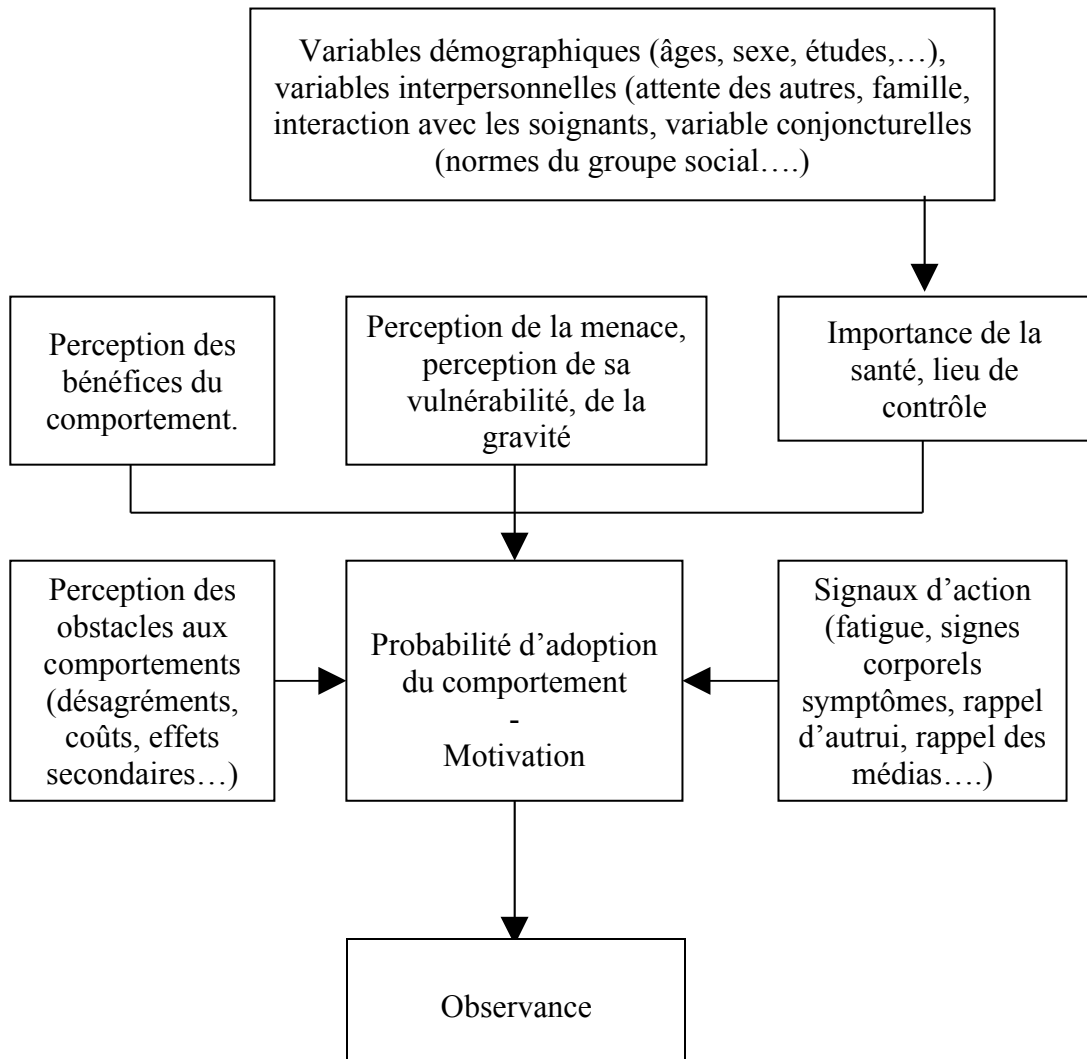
Variables démographiques (âges, sexe, études,…), variables interpersonnelles (attente des autres, famille, interaction avec les soignants, variable conjoncturelles (normes du groupe social….)

Perception des bénéfices du comportement.

Perception de la menace, perception de sa vulnérabilité, de la gravité

Importance de la santé, lieu de contrôle

Perception des obstacles aux comportements (désagréments, coûts, effets secondaires…)

Probabilité d'adoption du comportement
-
Motivation

Signaux d'action (fatigue, signes corporels symptômes, rappel d'autrui, rappel des médias….)

Observance